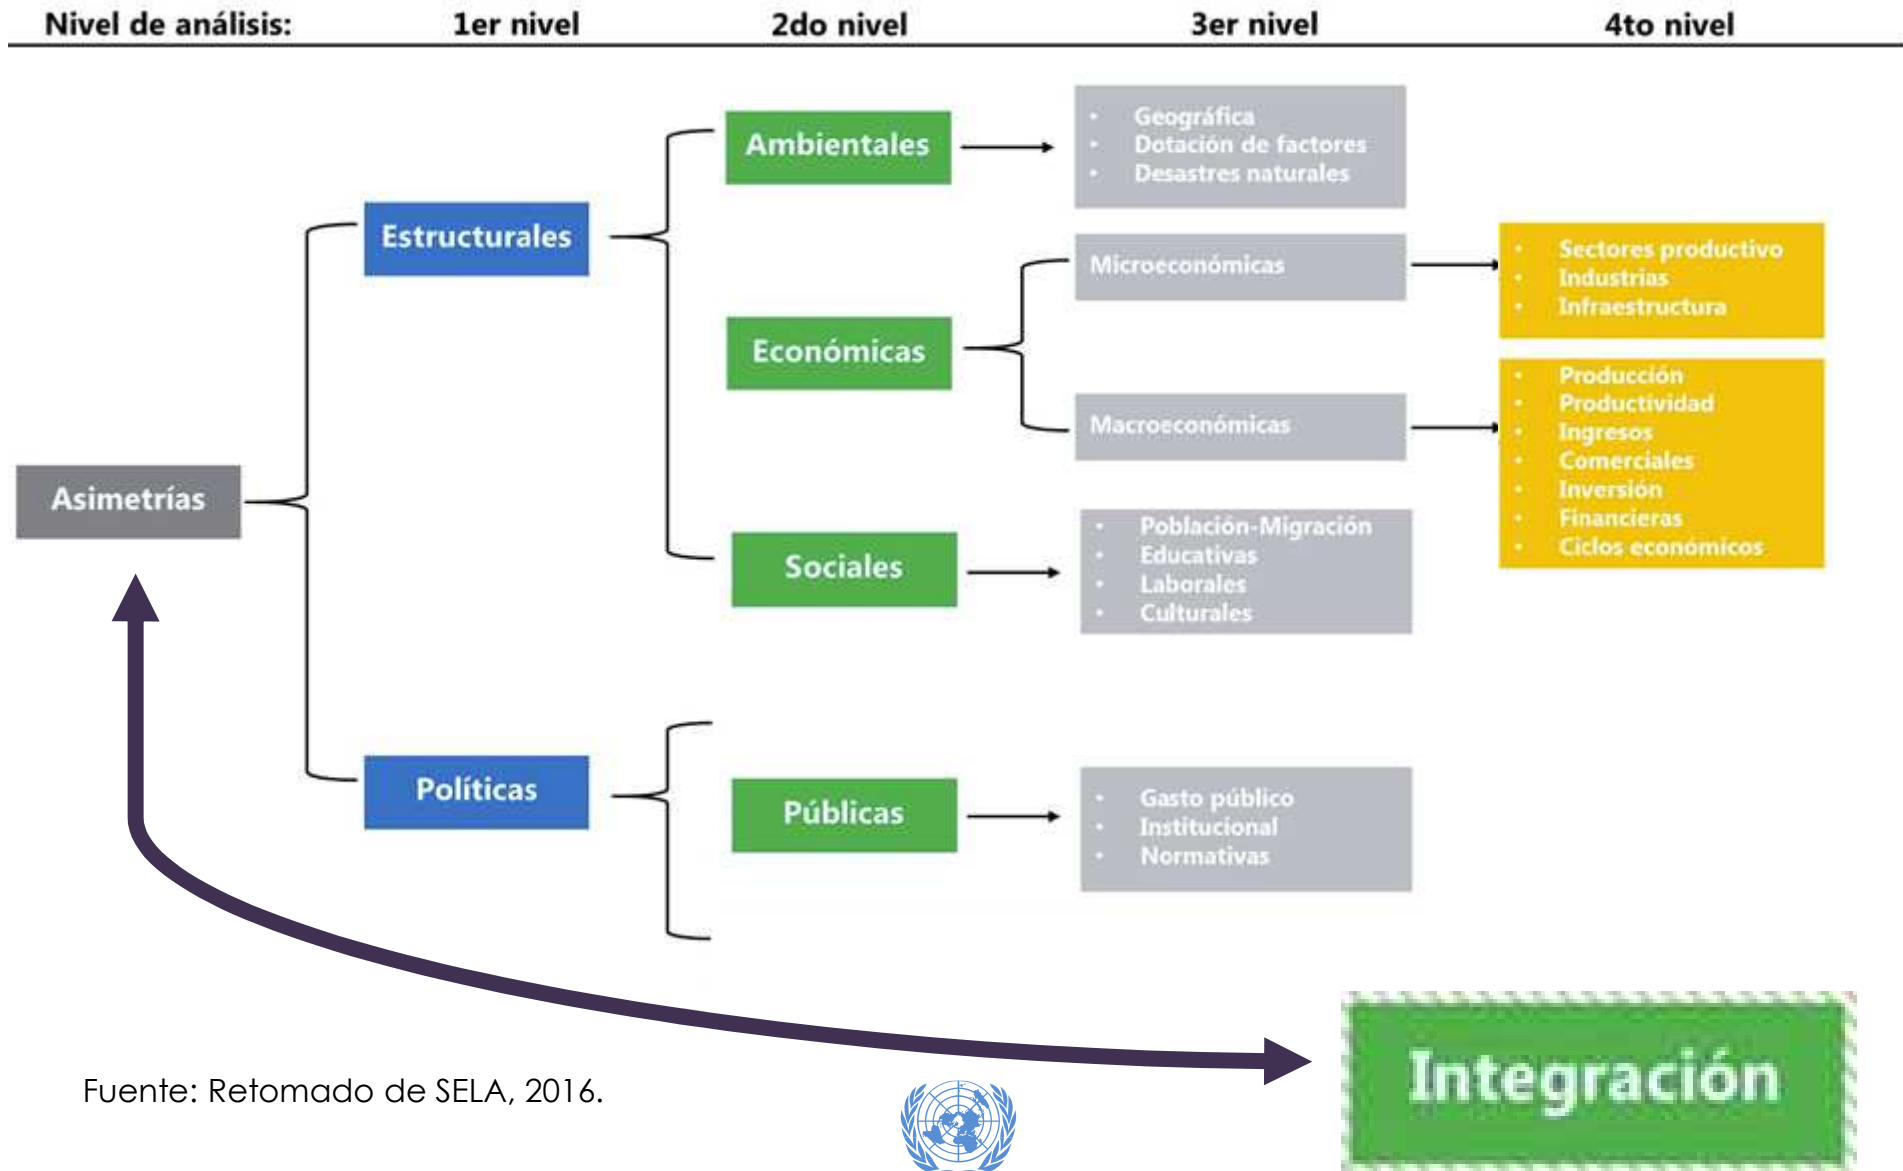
Nivel de análisis: 1er nivel 2do nivel 3er nivel 4to nivel

Asimetrías

Estructurales

Ambientales

- Geográfica
- Dotación de factores
- Desastres naturales

Económicas

Microeconómicas

- Sectores productivo
- Industrias
- Infraestructura

Macroeconómicas

- Producción
- Productividad
- Ingresos
- Comerciales
- Inversión
- Financieras
- Ciclos económicos

Sociales

- Población-Migración
- Educativas
- Laborales
- Culturales

Políticas

Públicas

- Gasto público
- Institucional
- Normativas

Integración

Fuente: Retomado de SELA, 2016.